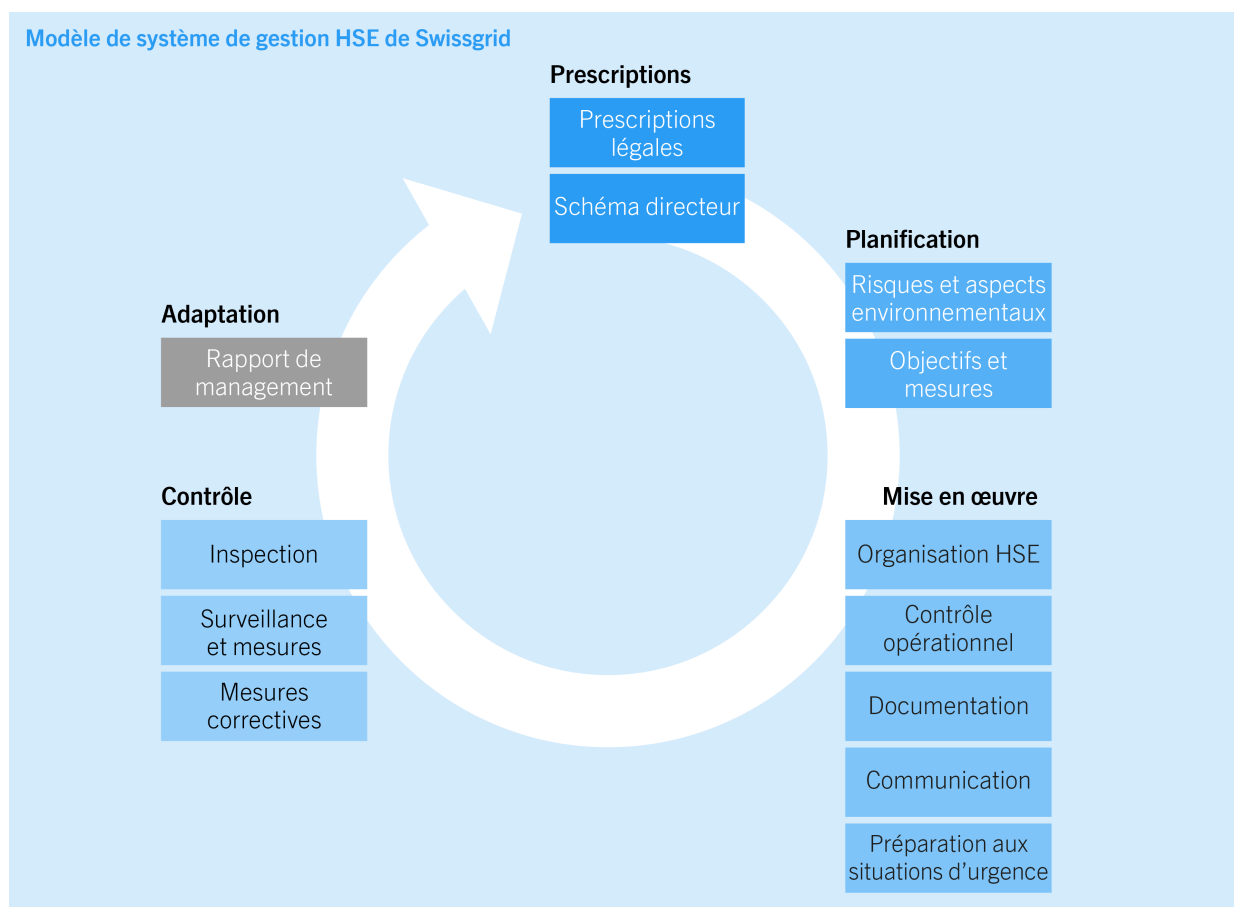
Modèle de système de gestion HSE de Swissgrid

Prescriptions

Prescriptions légales

Schéma directeur

Planification

Risques et aspects environnementaux

Objectifs et mesures

Mise en œuvre

Organisation HSE

Contrôle opérationnel

Documentation

Communication

Préparation aux situations d'urgence

Contrôle

Inspection

Surveillance et mesures

Mesures correctives

Adaptation

Rapport de management